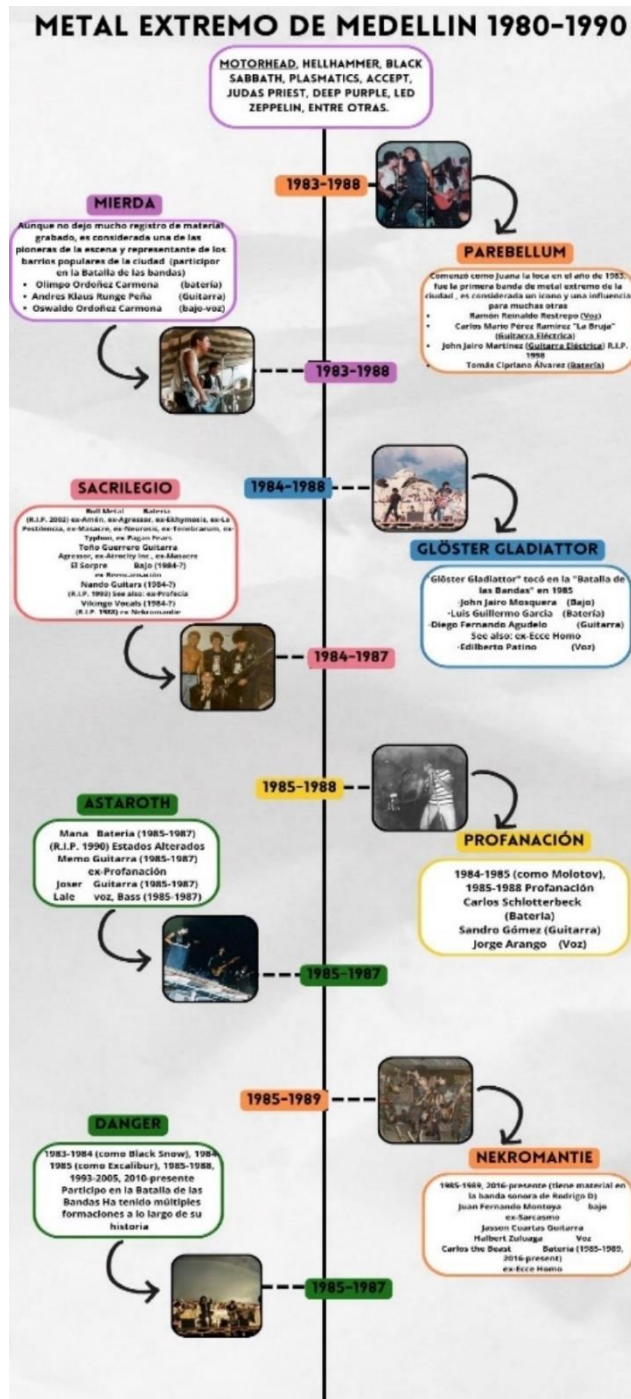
METAL EXTREMO DE MEDELLIN 1980-1990

MOTORHEAD, HELLHAMMER, BLACK SABBATH, PLASMATICS, ACCEPT, JUDAS PRIEST, DEEP PURPLE, LED ZEPPELIN, ENTRE OTRAS.

1983-1988

MIERDA

Aunque no dejo mucho registro de material grabado, es considerada una de las pioneras de la escena y representante de los barrios populares de la ciudad (participo en la Batalla de las bandas)
• Olimpo Ordoñez Carmona (batería)
• Andres Klaus Runge Peña (Guitarra)
• Oswaldo Ordoñez Carmona (bajo-voz)

PAREBELLUM

Comenzó como Juana la loca en el año de 1983, fue la primera banda de metal extremo de la ciudad, es considerada un icono y una influencia para muchas otras
• Ramon Reinaldo Restrepo (Voz)
• Carlos Mario Pérez Ramírez "La Bruja" (Guitarra Eléctrica)
• John Jairo Martínez (Guitarra Eléctrica) R.I.P. 1998
• Tomás Cipriano Álvarez (Batería)

1983-1988

1984-1988

SACRILEGIO

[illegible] Batería
(R.I.P. 2002) ex-Amén, ex-Agresor, ex-Ekhymosis, ex-La Pestilencia, ex-Masacre, ex-Neurosis, ex-Tenebrarum, ex-Typhon, ex-Pagan Fears
Toño Guerrero Guitarra
Agresor, ex-Atrocity Inc., ex-Masacre
El Sorpre Bajo (1984-?)
ex-Reencarnación
Nando Guitarra (1984-?)
(R.I.P. 1993) See also: ex-Profecía
Vikingo Vocals (1984-?)
(R.I.P. 1988) ex-Nekromantie

GLÖSTER GLADIATTOR

Glöster Gladiattor" tocó en la "Batalla de las Bandas" en 1985
-John Jairo Mosquera (Bajo)
-Luis Guillermo García (Batería)
-Diego Fernando Agudelo (Guitarra)
See also: ex-Ecce Homo
-Edilberto Patino (Voz)

1984-1987

1985-1988

ASTAROTH

Mana Bateria (1985-1987)
(R.I.P. 1990) Estados Alterados
Memo Guitarra (1985-1987)
ex-Profanación
Joser Guitarra (1985-1987)
Lale voz, Bass (1985-1987)

PROFANACIÓN

1984-1985 (como Molotov), 1985-1988 Profanación
Carlos Schlotterbeck (Bateria)
Sandro Gómez (Guitarra)
Jorge Arango (Voz)

1985-1987

1985-1989

DANGER

1983-1984 (como Black Snow), 1984-1985 (como Excalibur), 1985-1988, 1993-2005, 2010-presente
Participo en la Batalla de las Bandas Ha tenido múltiples formaciones a lo largo de su historia

NEKROMANTIE

1985-1989, 2016-presente (tiene material en la banda sonora de Rodrigo D)
Juan Fernando Montoya Bajo
ex-Sarcasmo
Jasson Cuartas Guitarra
Hulbert Zuluaga Voz
Carlos the Beast Batería (1985-1989, 2016-present)
ex-Ecce Homo

1985-1987